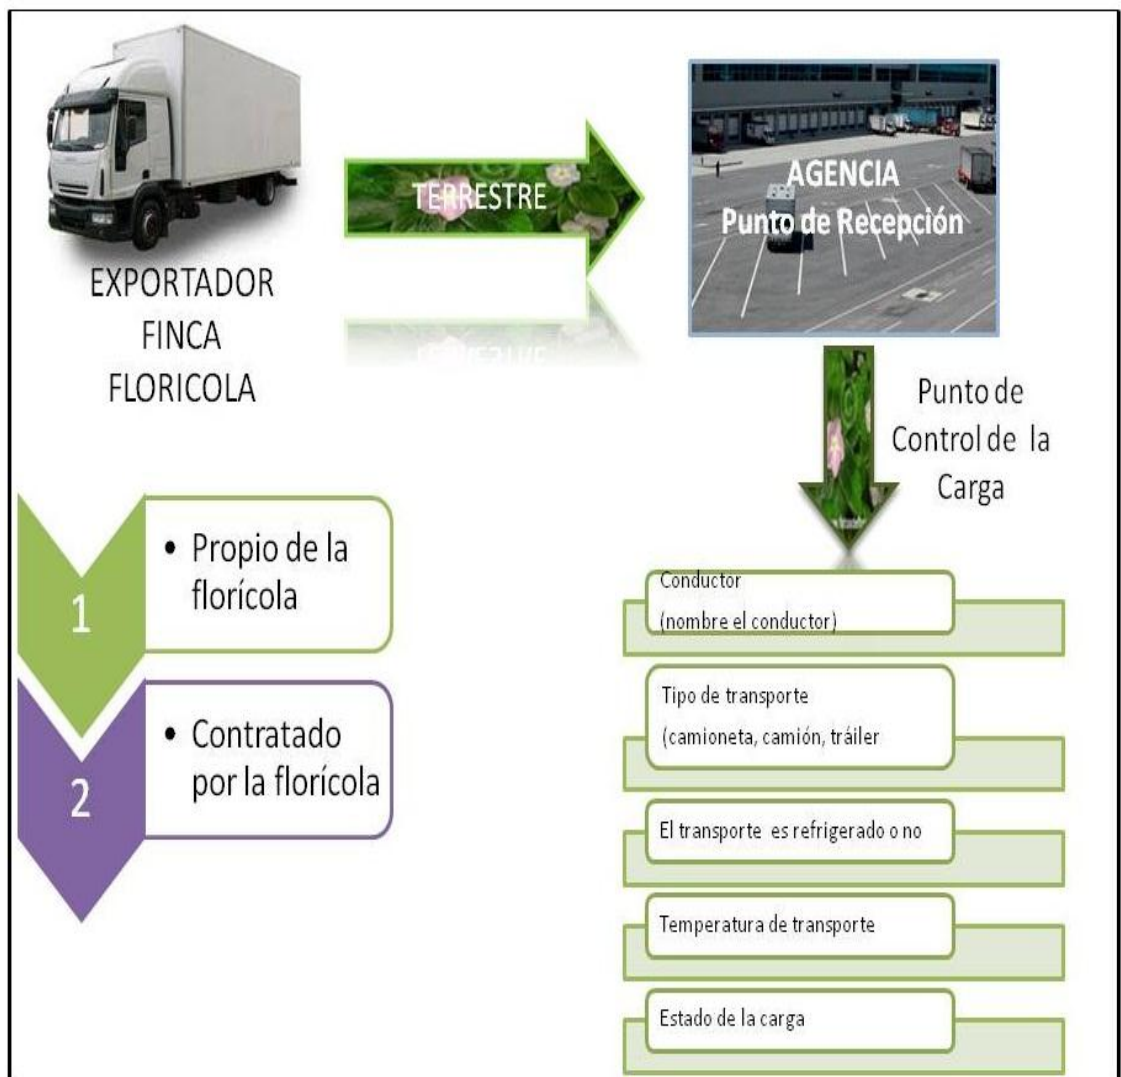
EXPORTADOR
FINCA
FLORICOLA

TERRESTRE

AGENCIA
Punto de Recepción

Punto de Control de la Carga

1
• Propio de la florícola

2
• Contratado por la florícola

Conductor
(nombre el conductor)

Tipo de transporte
(camioneta, camión, tráiler

El transporte es refrigerado o no

Temperatura de transporte

Estado de la carga